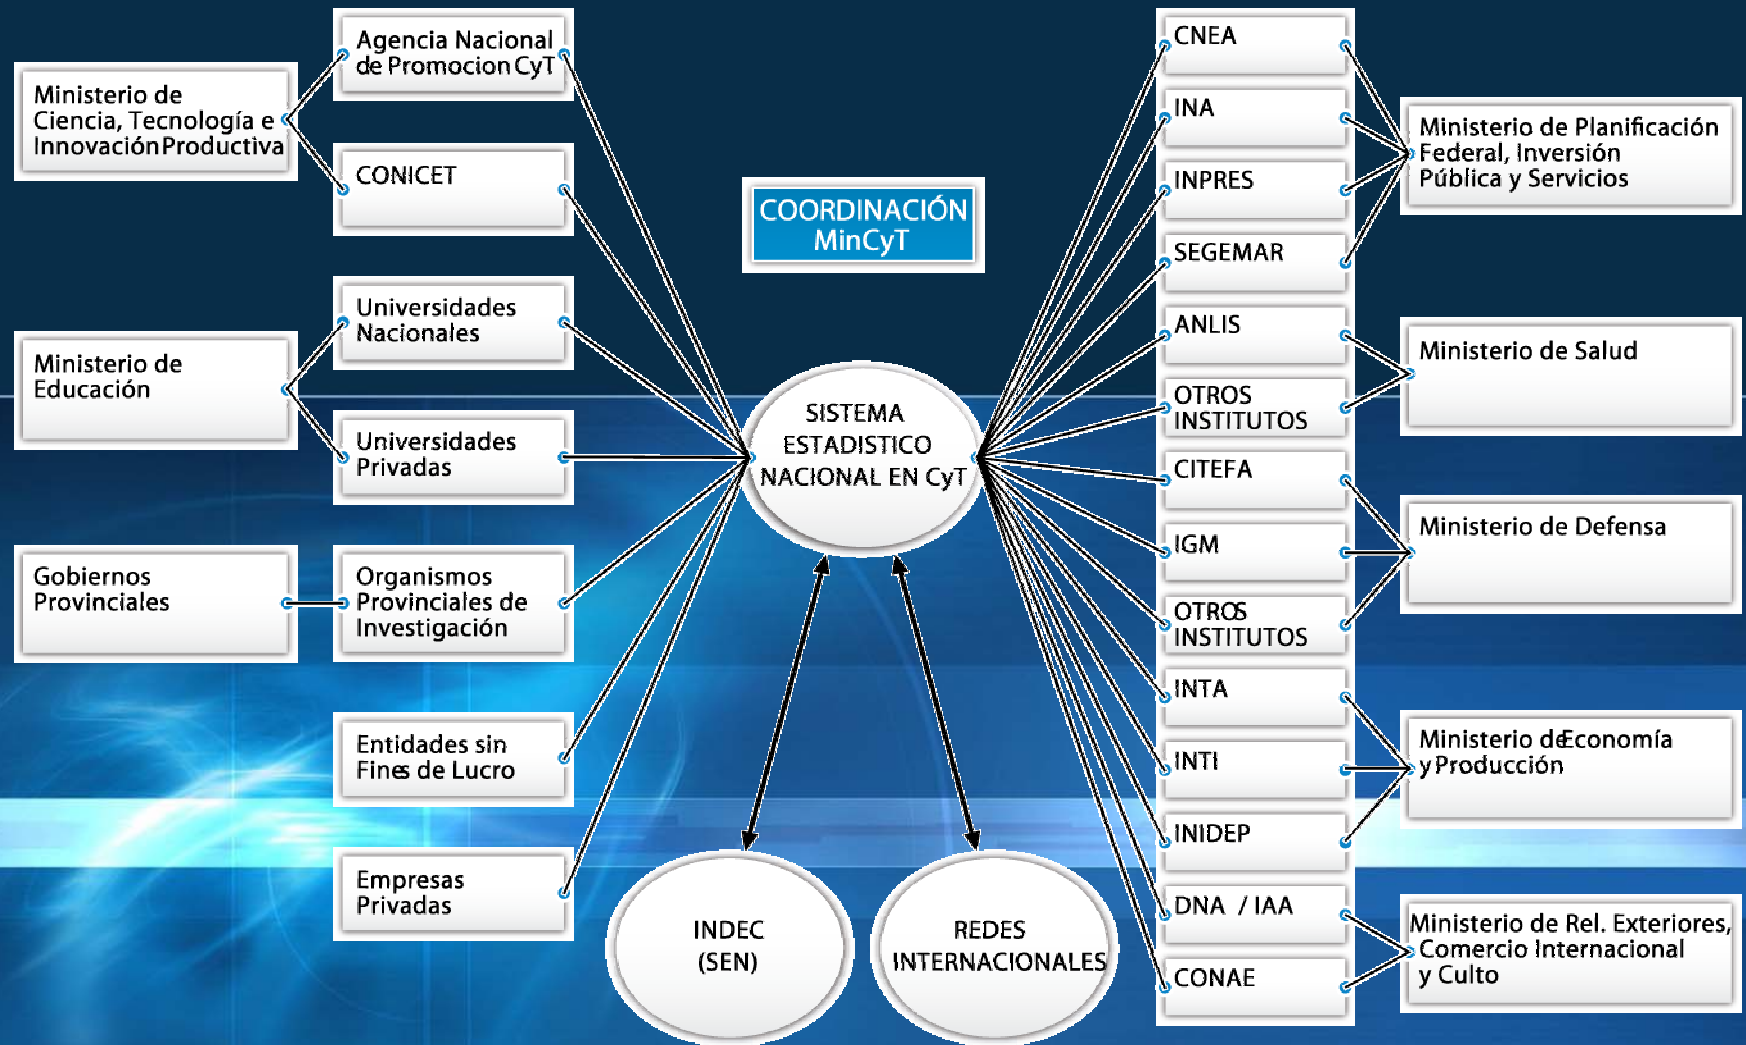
Ministerio de Ciencia, Tecnología e Innovación Productiva

Agencia Nacional de Promocion CyT

CONICET

Ministerio de Educación

Universidades Nacionales

Universidades Privadas

Gobiernos Provinciales

Organismos Provinciales de Investigación

Entidades sin Fines de Lucro

Empresas Privadas

COORDINACIÓN MinCyT

SISTEMA ESTADISTICO NACIONAL EN CyT

INDEC (SEN)

REDES INTERNACIONALES

CNEA

INA

INPRES

SEGEMAR

ANLIS

OTROS INSTITUTOS

CITEFA

IGM

OTROS INSTITUTOS

INTA

INTI

INIDEP

DNA / IAA

CONAE

Ministerio de Planificación Federal, Inversión Pública y Servicios

Ministerio de Salud

Ministerio de Defensa

Ministerio de Economía y Producción

Ministerio de Rel. Exteriores, Comercio Internacional y Culto